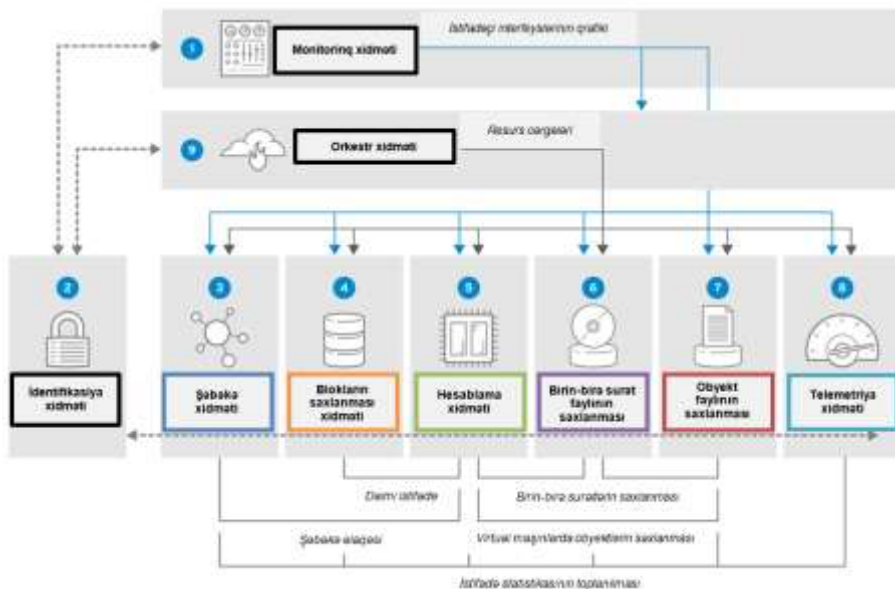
1

Monitorinq xidməti

İstifadəçi interfeysinin qrafiki

9

Orkestr xidməti

Resurs cərgələri

2

İdentifikasiya xidməti

3

Şəbəkə xidməti

4

Blokların saxlanması xidməti

5

Hesablama xidməti

6

Birin-birə surət faylının saxlanması

7

Obyekt faylının saxlanması

8

Telemetriya xidməti

Daimi istifadə

Birin-birə surətlərin saxlanması

Şəbəkə əlaqəsi

Virtual maşınlarda obyektlərin saxlanması

İstifadə statistikasının toplanması